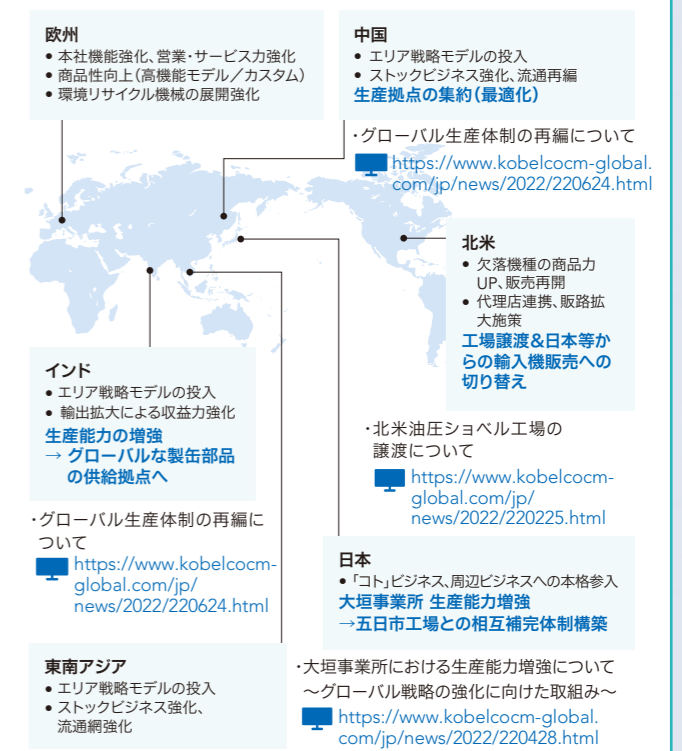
欧州
● 本社機能強化、営業･サービス力強化
● 商品性向上（高機能モデル／カスタム）
● 環境リサイクル機械の展開強化

中国
● エリア戦略モデルの投入
● ストックビジネス強化、流通再編
生産拠点の集約（最適化）

･グローバル生産体制の再編について
https://www.kobelcocm-global.com/jp/news/2022/220624.html

北米
● 欠落機種の商品力UP、販売再開
● 代理店連携、販路拡大施策
工場譲渡＆日本等からの輸入機販売への切り替え

･北米油圧ショベル工場の譲渡について
https://www.kobelcocm-global.com/jp/news/2022/220225.html

インド
● エリア戦略モデルの投入
● 輸出拡大による収益力強化
生産能力の増強
→ グローバルな製缶部品の供給拠点へ

･グローバル生産体制の再編について
https://www.kobelcocm-global.com/jp/news/2022/220624.html

日本
● 「コト」ビジネス、周辺ビジネスへの本格参入
大垣事業所 生産能力増強
→五日市工場との相互補完体制構築

東南アジア
● エリア戦略モデルの投入
● ストックビジネス強化、流通網強化

･大垣事業所における生産能力増強について
～グローバル戦略の強化に向けた取組み～
https://www.kobelcocm-global.com/jp/news/2022/220428.html